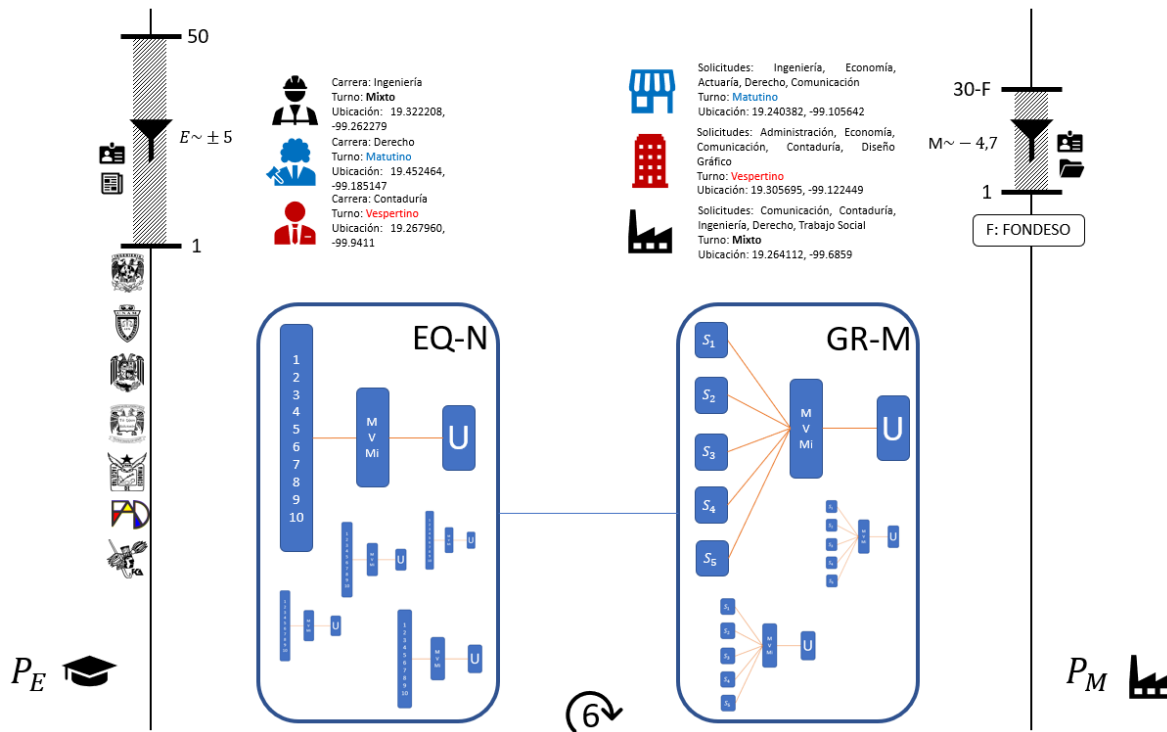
50

$E \sim \pm 5$

1

Carrera: Ingeniería
Turno: **Mixto**
Ubicación: 19.322208, -99.262279

Carrera: Derecho
Turno: Matutino
Ubicación: 19.452464, -99.185147

Carrera: Contaduría
Turno: Vespertino
Ubicación: 19.267960, -99.9411

Solicitudes: Ingeniería, Economía, Actuaría, Derecho, Comunicación
Turno: Matutino
Ubicación: 19.240382, -99.105642

Solicitudes: Administración, Economía, Comunicación, Contaduría, Diseño Gráfico
Turno: Vespertino
Ubicación: 19.305695, -99.122449

Solicitudes: Comunicación, Contaduría, Ingeniería, Derecho, Trabajo Social
Turno: **Mixto**
Ubicación: 19.264112, -99.6859

30-F

M$\sim -4,7$

1

F: FONDESO

EQ-N

1
2
3
4
5
6
7
8
9
10

M
V
Mi

U

1
2
3
4
5
6
7
8
9
10

U

GR-M

$S_1$
$S_2$
$S_3$
$S_4$
$S_5$

M
V
Mi

U

$S_1$
$S_2$
$S_3$
$S_4$
$S_5$

U

$P_E$

6

$P_M$